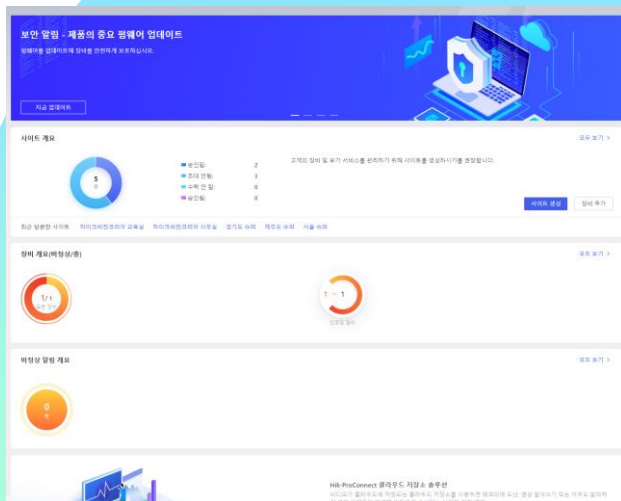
보안 알림 - 제품의 중요 펌웨어 업데이트

펌웨어를 업데이트해 장비를 안전하게 보호하십시오.

지금 업데이트

사이트 개요

모두 보기 >

5

승인됨 2
초대 안됨 3
수락 안 됨 0
승인됨 0

고객의 장비 및 부가 서비스를 관리하기 위해 사이트를 생성하시기를 권장합니다.

사이트 생성

장비 추가

최근 방문한 사이트 하이크비전코리아 교육실 하이크비전코리아 사무실 경기도 사이트 제주도 사이트 서울 사이트

장비 개요(비정상/총)

모두 보기 >

1/1

1 - 1

비정상 알림 개요

모두 보기 >

0

Hik-ProConnect 클라우드 저장소 솔루션

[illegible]